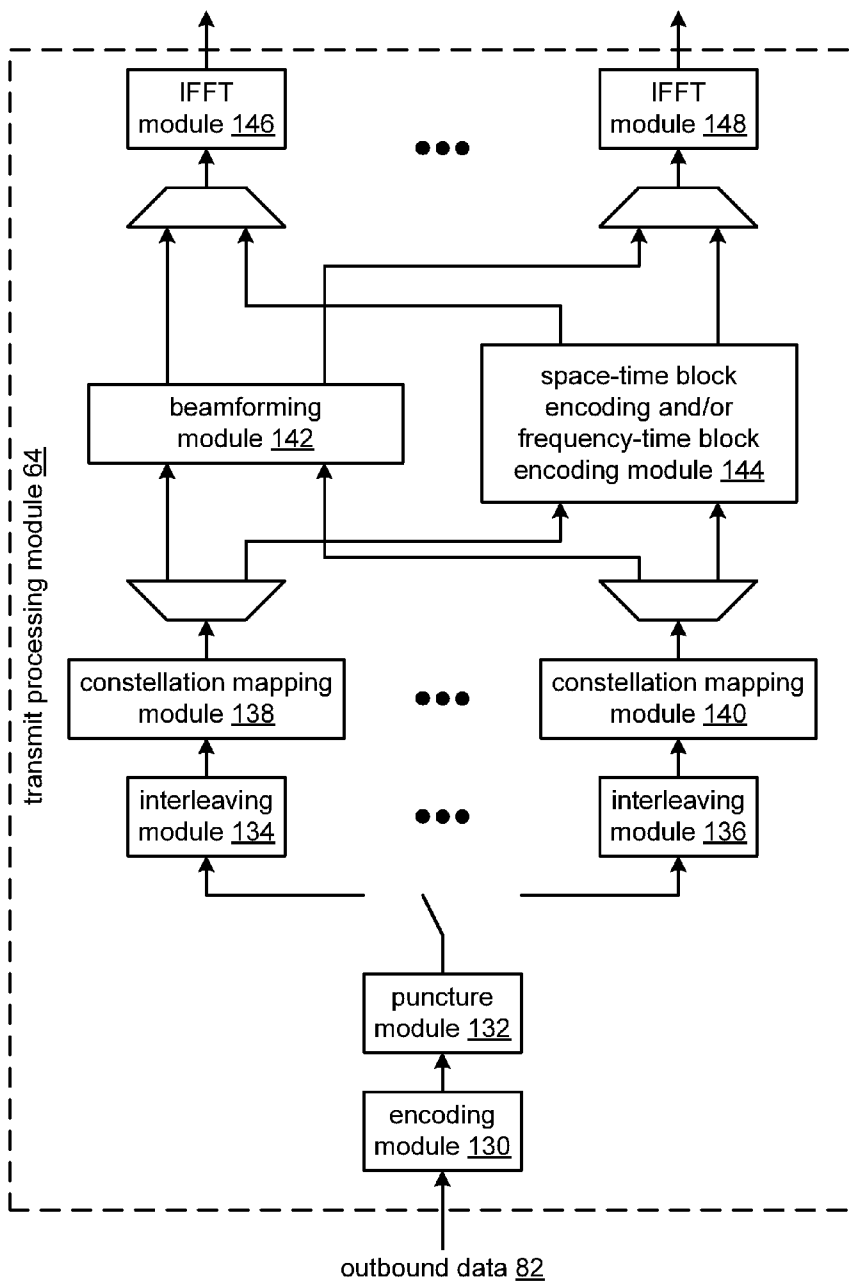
IFFT module 146

IFFT module 148

beamforming module 142

space-time block encoding and/or frequency-time block encoding module 144

transmit processing module 64

constellation mapping module 138

constellation mapping module 140

interleaving module 134

interleaving module 136

puncture module 132

encoding module 130

outbound data 82